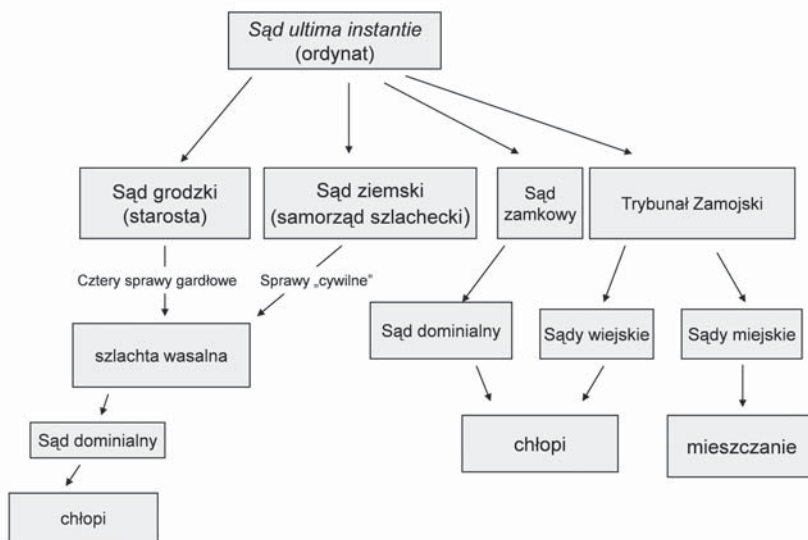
Sąd ultima instantie
(ordynat)

Sąd grodzki
(starosta)

Sąd ziemski
(samorząd szlachecki)

Sąd
zamkowy

Trybunał Zamojski

Cztery sprawy gardłowe

Sprawy „cywilne"

szlachta wasalna

Sąd dominialny

chłopi

Sąd dominialny

Sądy wiejskie

Sądy miejskie

chłopi

mieszczanie